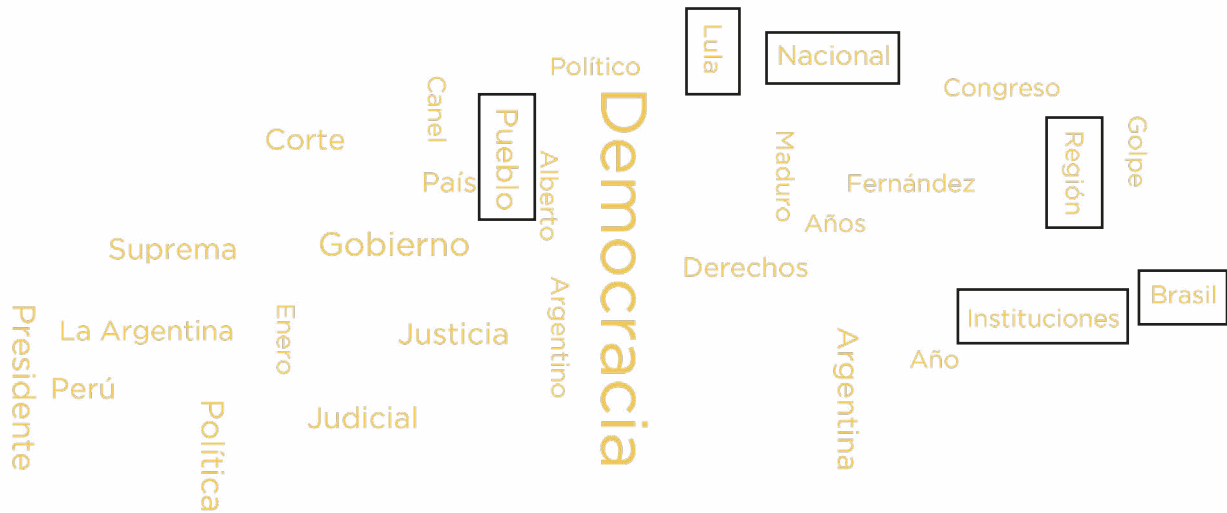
Lula
Nacional
Político
Congreso
Canel
Pueblo
Democracia
Corte
Maduro
Región
Golpe
País
Alberto
Fernández
Años
Suprema
Gobierno
Derechos
Brasil
Argentino
Instituciones
Presidente
La Argentina
Enero
Justicia
Argentina
Año
Perú
Política
Judicial